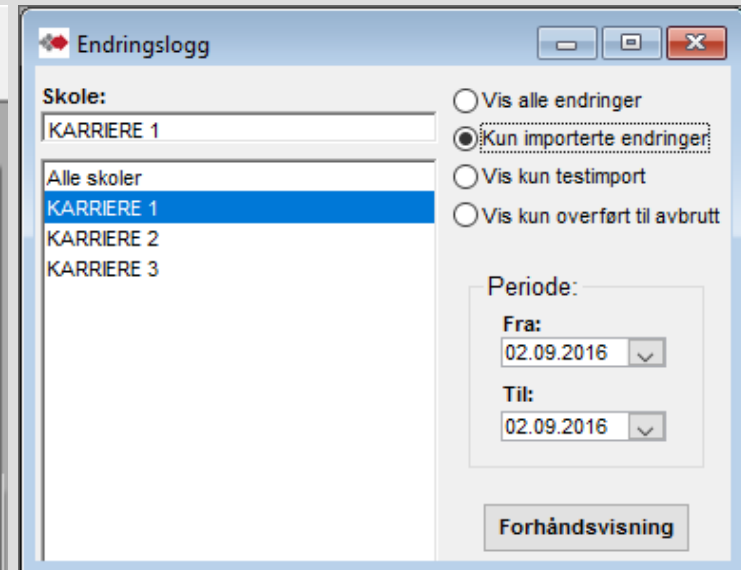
Endringslogg

Skole:

KARRIERE 1

Alle skoler
KARRIERE 1
KARRIERE 2
KARRIERE 3

Vis alle endringer
Kun importerte endringer
Vis kun testimport
Vis kun overført til avbrutt

Periode:
Fra:
02.09.2016
Til:
02.09.2016

Forhåndsvisning